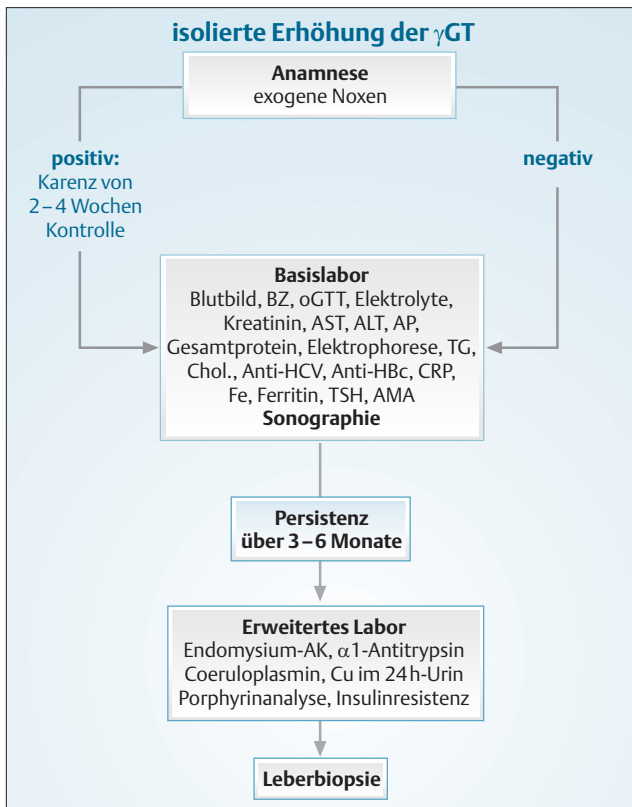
isolierte Erhöhung der $\gamma$GT

Anamnese
exogene Noxen

positiv:
Karenz von 2 – 4 Wochen Kontrolle

negativ

Basislabor
Blutbild, BZ, oGTT, Elektrolyte, Kreatinin, AST, ALT, AP, Gesamtprotein, Elektrophorese, TG, Chol., Anti-HCV, Anti-HBc, CRP, Fe, Ferritin, TSH, AMA
Sonographie

Persistenz über 3 – 6 Monate

Erweitertes Labor
Endomysium-AK, $\alpha$1-Antitrypsin
Coeruloplasmin, Cu im 24 h-Urin
Porphyrinanalyse, Insulinresistenz

Leberbiopsie